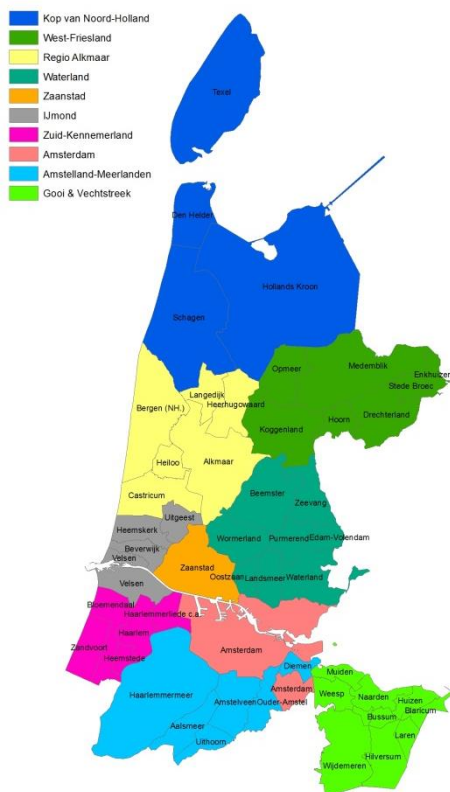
Kop van Noord-Holland
West-Friesland
Regio Alkmaar
Waterland
Zaanstad
IJmond
Zuid-Kennemerland
Amsterdam
Amstelland-Meerlanden
Gooi & Vechtstreek

Texel
Den Helder
Hollands Kroon
Schagen
Opmeer
Medemblik
Enkhuizen
Stede Broec
Drechterland
Hoorn
Koggenland
Langedijk
Heerhugowaard
Bergen (NH.)
Heiloo
Alkmaar
Castricum
Beemster
Zeevang
Uitgeest
Heemskerk
Beverwijk
Velsen
Wormerland
Purmerend
Edam-Volendam
Zaanstad
Oostzaan
Landsmeer
Waterland
Velsen
Bloemendaal
Haarlemmerliede c.a.
Haarlem
Zandvoort
Heemstede
Amsterdam
Diemen
Muiden
Weesp
Naarden
Huizen
Blaricum
Bussum
Laren
Haarlemmermeer
Amstelveen
Amsterdam
Ouder-Amstel
Aalsmeer
Uithoorn
Hilversum
Wijdemeren